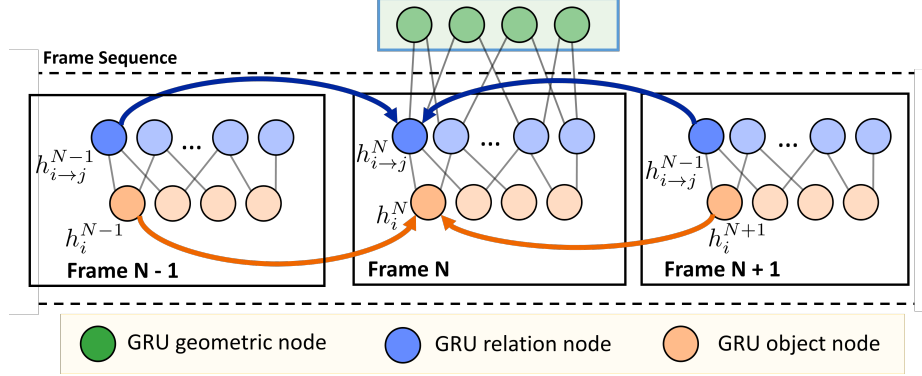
Frame Sequence

$h_{i\to j}^{N-1}$
...
$h_i^{N-1}$
Frame N - 1

$h_{i\to j}^{N}$
...
$h_i^{N}$
Frame N

$h_{i\to j}^{N-1}$
...
$h_i^{N+1}$
Frame N + 1

GRU geometric node
GRU relation node
GRU object node